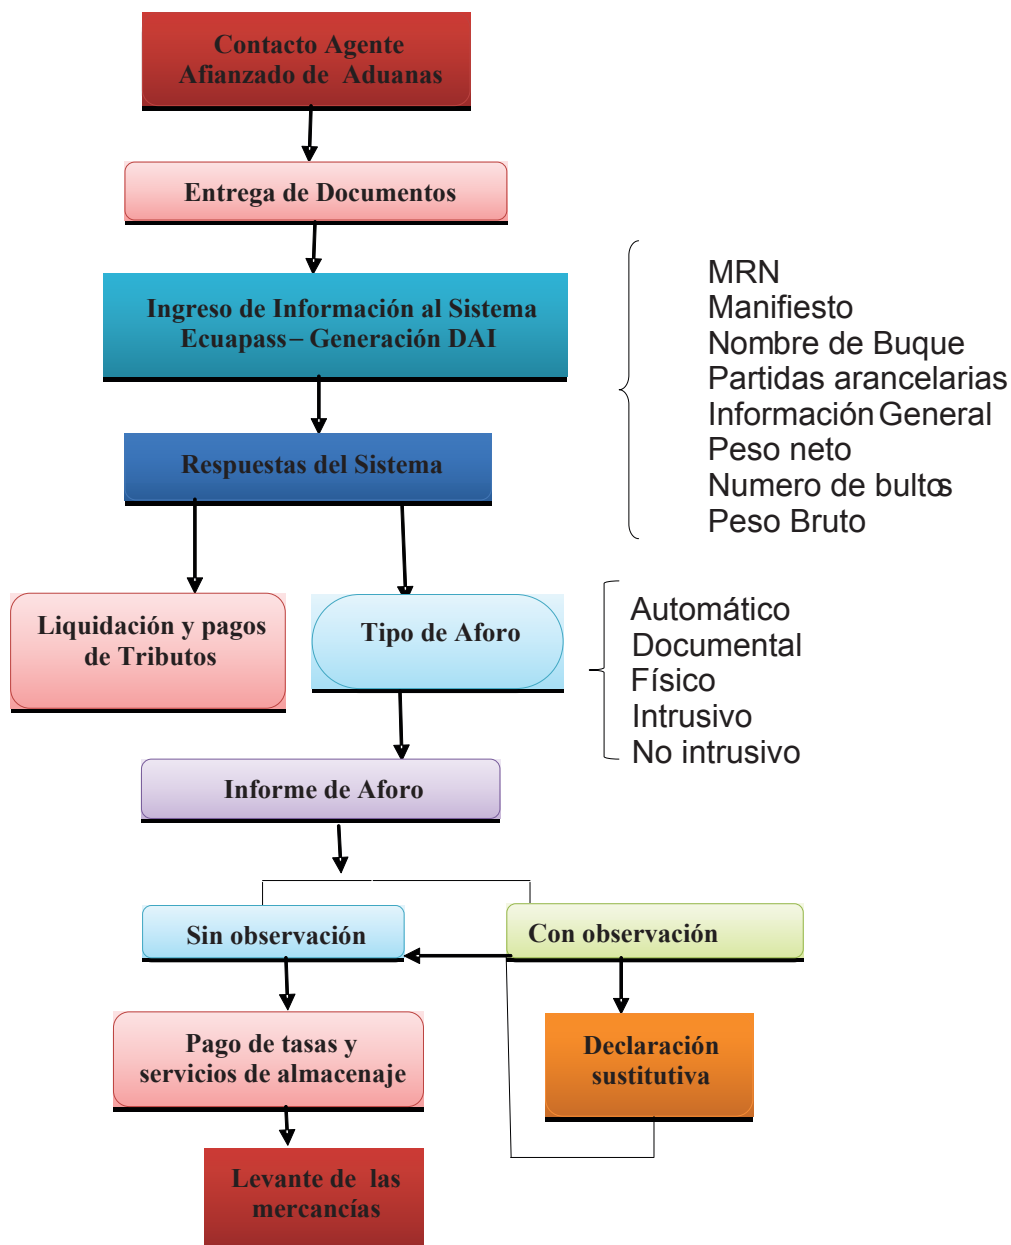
Contacto Agente Afianzado de Aduanas

Entrega de Documentos

Ingreso de Información al Sistema Ecuapass – Generación DAI

MRN
Manifiesto
Nombre de Buque
Partidas arancelarias
Información General
Peso neto
Numero de bultos
Peso Bruto

Respuestas del Sistema

Liquidación y pagos de Tributos

Tipo de Aforo

Automático
Documental
Físico
Intrusivo
No intrusivo

Informe de Aforo

Sin observación

Con observación

Pago de tasas y servicios de almacenaje

Declaración sustitutiva

Levante de las mercancías